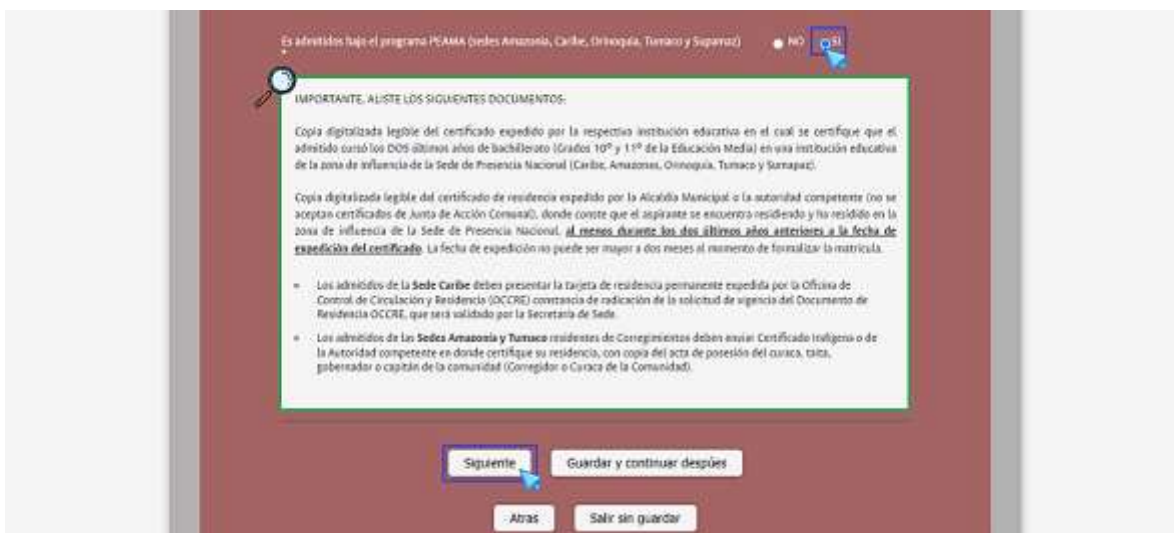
Es admitidos bajo el programa PEAMA (sedes Amazonia, Caribe, Orinoquia, Tumaco y Sumapaz) NO SI

IMPORTANTE, ALISTE LOS SIGUIENTES DOCUMENTOS:

Copia digitalizada legible del certificado expedido por la respectiva institución educativa en el cual se certifique que el admitido cursó los DOS últimos años de bachillerato (Grados 10º y 11º de la Educación Media) en una institución educativa de la zona de influencia de la Sede de Presencia Nacional (Caribe, Amazonas, Orinoquia, Tumaco y Sumapaz).

Copia digitalizada legible del certificado de residencia expedido por la Alcaldía Municipal o la autoridad competente (no se aceptan certificados de Junta de Acción Comunal), donde conste que el aspirante se encuentra residiendo y ha residido en la zona de influencia de la Sede de Presencia Nacional, al menos durante los dos últimos años anteriores a la fecha de expedición del certificado. La fecha de expedición no puede ser mayor a dos meses al momento de formalizar la matrícula.

- Los admitidos de la Sede Caribe deben presentar la tarjeta de residencia permanente expedida por la Oficina de Control de Circulación y Residencia (OCCRE) constancia de radicación de la solicitud de vigencia del Documento de Residencia OCCRE, que será validado por la Secretaría de Sede.
- Los admitidos de las Sedes Amazonía y Tumaco residentes de Corregimientos deben enviar Certificado Indígena o de la Autoridad competente en donde certifique su residencia, con copia del acta de posesión del curaca, taita, gobernador o capitán de la comunidad (Corregidor o Curaca de la Comunidad).

Siguiente Guardar y continuar despúes

Atras Salir sin guardar